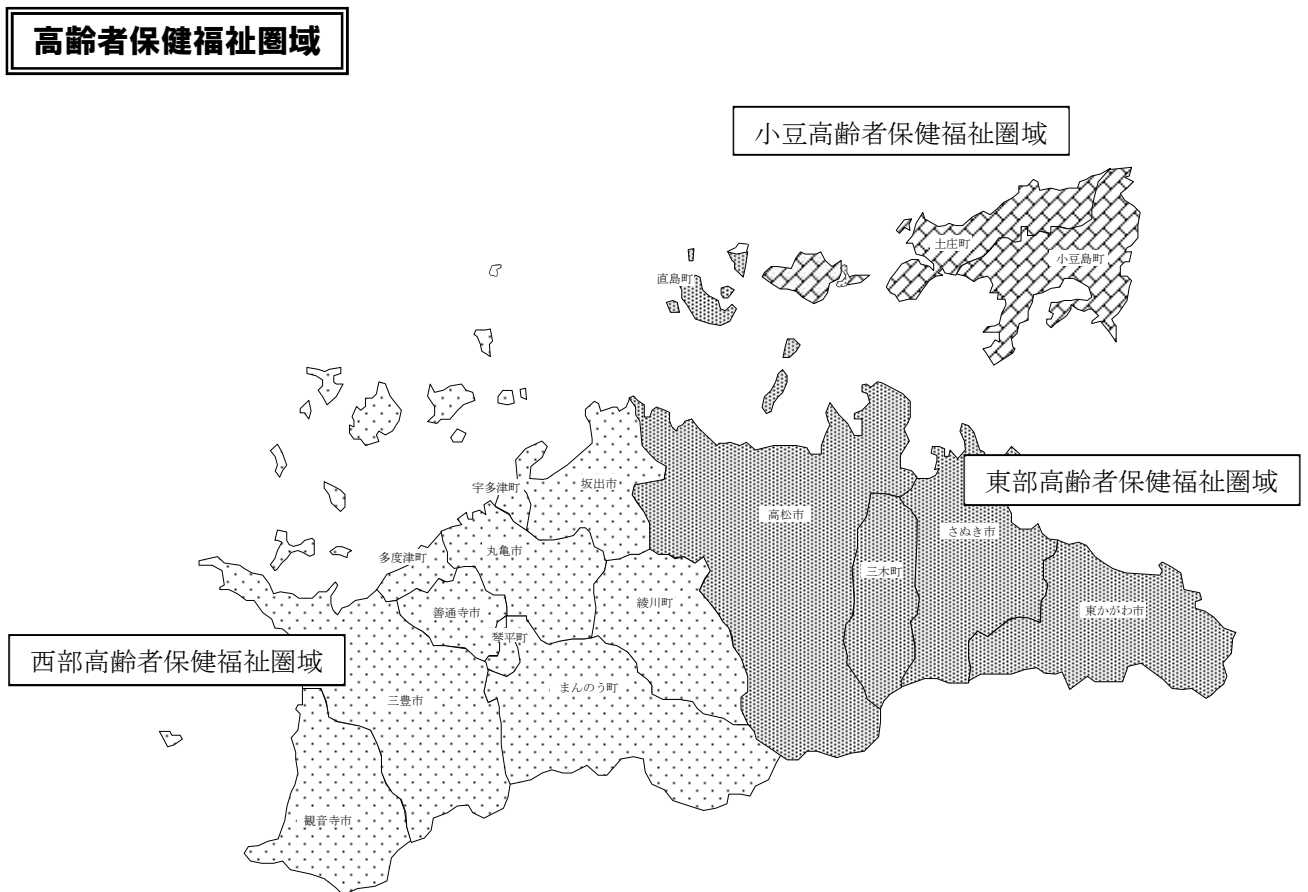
高齢者保健福祉圏域

小豆高齢者保健福祉圏域

土庄町
小豆島町
直島町

東部高齢者保健福祉圏域

宇多津町
坂出市
高松市
さぬき市
三木町
東かがわ市
多度津町
丸亀市
綾川町
善通寺市
琴平町

西部高齢者保健福祉圏域

三豊市
まんのう町
観音寺市